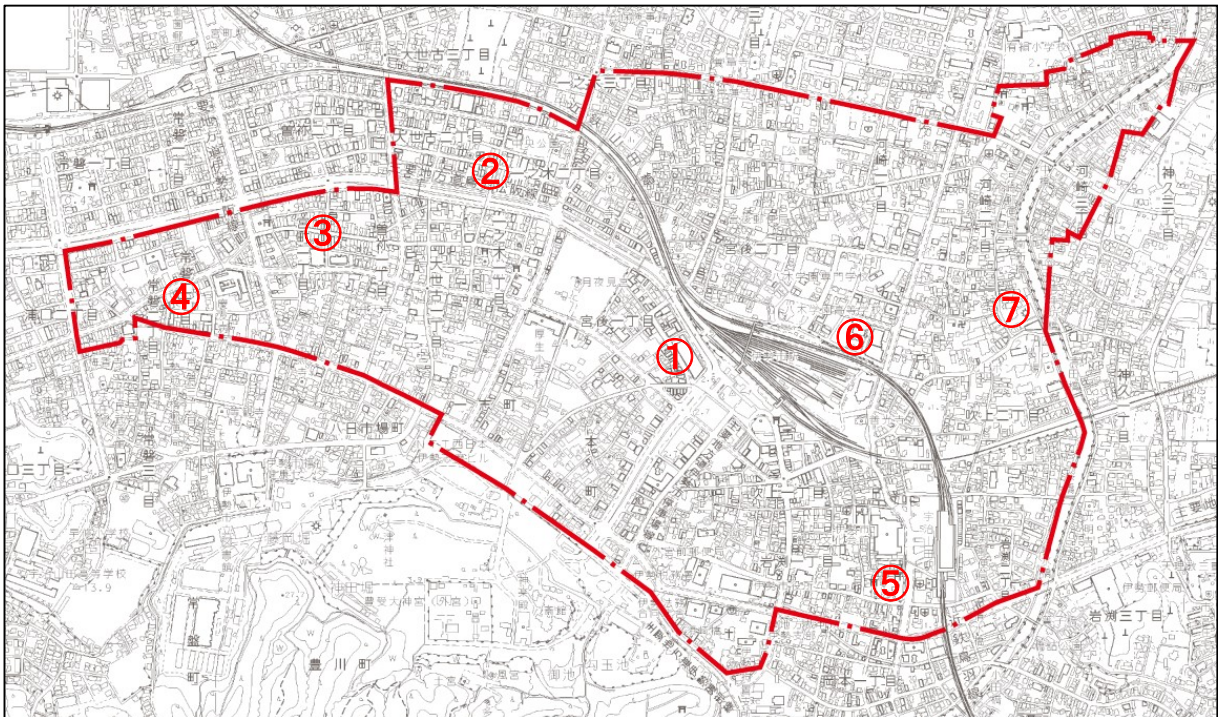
①
②
③
④
⑤
⑥
⑦
大世古三丁目
大世古一丁目
常磐二丁目
常磐一丁目
宮後二丁目
宮後一丁目
河崎二丁目
河崎三丁目
神久三丁目
神久一丁目
吹上二丁目
吹上一丁目
岡本一丁目
岩渕三丁目
本町
日市場町
豊川町
曽祢二丁目